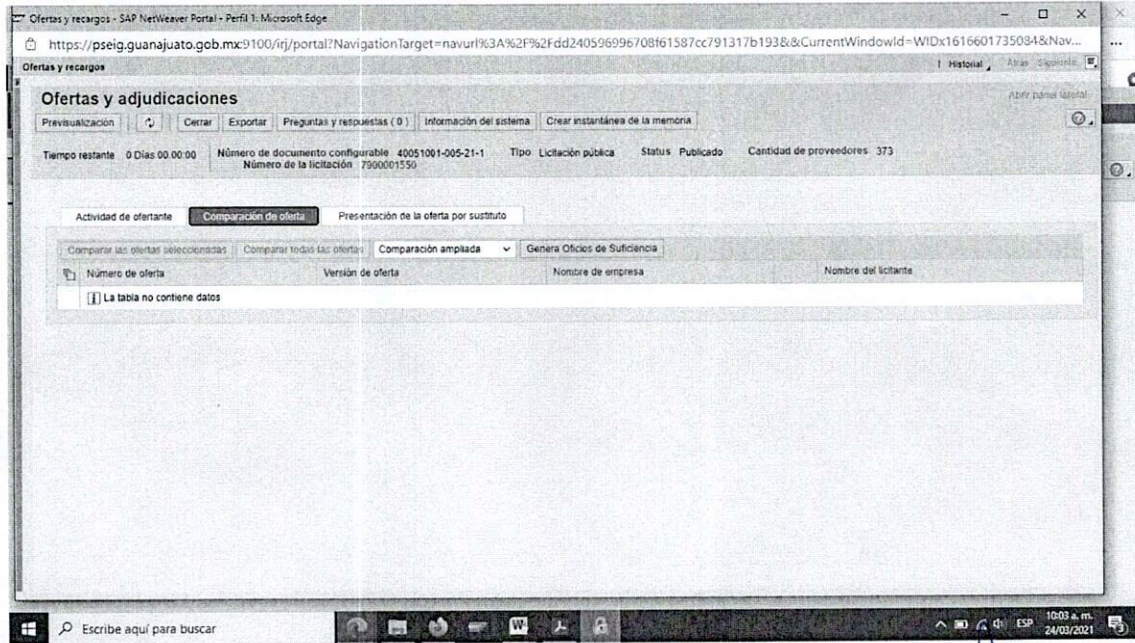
Ofertas y recargos - SAP NetWeaver Portal - Perfil 1: Microsoft Edge

https://pseig.guanajuato.gob.mx:9100/irj/portal?NavigationTarget=navurl%3A%2F%2Fdd24059699670​8f61587cc791317b193&&CurrentWindowId=WID1616601735084&Nav...

Ofertas y recargos

Historial Atrás Siguiente

Ofertas y adjudicaciones

Abrir panel lateral

Previsualización | Cerrar | Exportar | Preguntas y respuestas ( 0 ) | Información del sistema | Crear instantánea de la memoria

Tiempo restante 0 Días 00:00:00 Número de documento configurable 40051001-005-21-1 Tipo Licitación pública Status Publicado Cantidad de proveedores 373
Número de la licitación 7900001550

Actividad de ofertante | Comparación de oferta | Presentación de la oferta por sustituto

Comparar las ofertas seleccionadas | Comparar todas las ofertas | Comparación ampliada | Genera Oficios de Suficiencia

| Número de oferta | Versión de oferta | Nombre de empresa | Nombre del licitante |
|---|---|---|---|
| La tabla no contiene datos | | | |

Escribe aquí para buscar

ESP 10:03 a. m. 24/03/2021